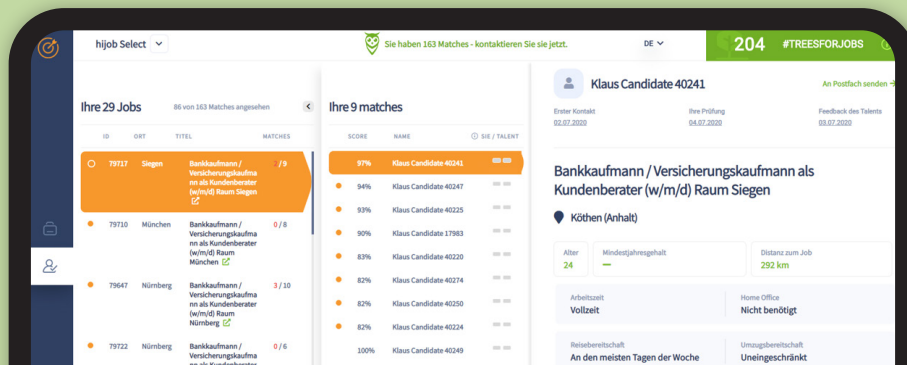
hijob Select

Sie haben 163 Matches - kontaktieren Sie sie jetzt.

DE

204 #TREESFORJOBS

Ihre 29 Jobs

86 von 163 Matches angesehen

| ID | ORT | TITEL | MATCHES |
|---|---|---|---|
| 79717 | Siegen | Bankkaufmann / Versicherungskaufmann als Kundenberater (w/m/d) Raum Siegen | 2 / 9 |
| 79710 | München | Bankkaufmann / Versicherungskaufmann als Kundenberater (w/m/d) Raum München | 0 / 8 |
| 79647 | Nürnberg | Bankkaufmann / Versicherungskaufmann als Kundenberater (w/m/d) Raum Nürnberg | 3 / 10 |
| 79722 | Nürnberg | Bankkaufmann / Versicherungskaufmann als Kundenberater | 0 / 6 |

Ihre 9 matches

| SCORE | NAME | SIE / TALENT |
|---|---|---|
| 97% | Klaus Candidate 40241 | |
| 94% | Klaus Candidate 40247 | |
| 93% | Klaus Candidate 40225 | |
| 90% | Klaus Candidate 17983 | |
| 83% | Klaus Candidate 40220 | |
| 82% | Klaus Candidate 40274 | |
| 82% | Klaus Candidate 40250 | |
| 82% | Klaus Candidate 40224 | |
| 100% | Klaus Candidate 40249 | |

Klaus Candidate 40241

An Postfach senden

Erster Kontakt
02.07.2020

Ihre Prüfung
04.07.2020

Feedback des Talents
03.07.2020

Bankkaufmann / Versicherungskaufmann als Kundenberater (w/m/d) Raum Siegen

Köthen (Anhalt)

Alter
24

Mindestjahresgehalt
—

Distanz zum Job
292 km

Arbeitszeit
Vollzeit

Home Office
Nicht benötigt

Reisebereitschaft
An den meisten Tagen der Woche

Umzugsbereitschaft
Uneingeschränkt